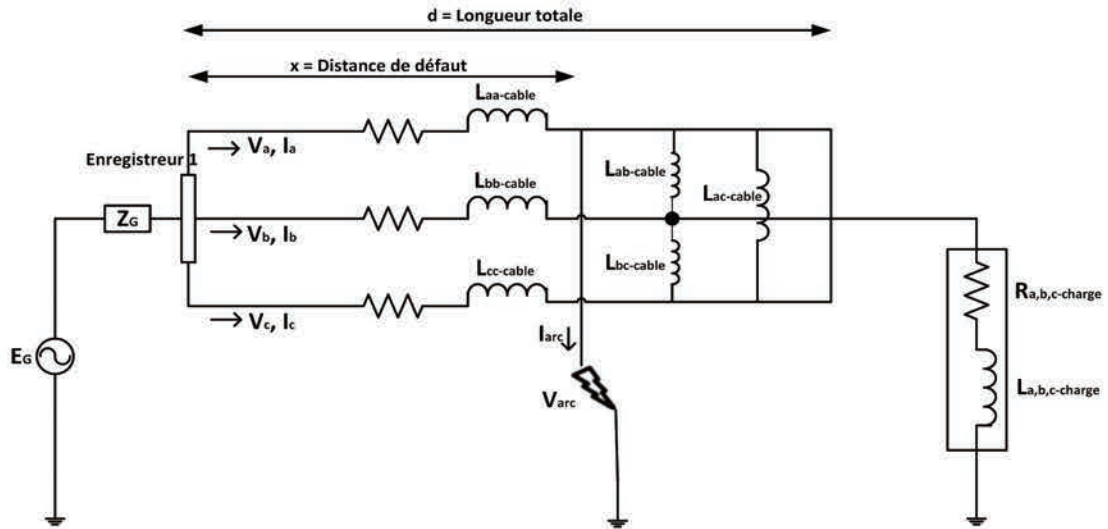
d = Longueur totale

x = Distance de défaut

$L_{aa\text{-}cable}$

Enregistreur 1

$\rightarrow V_a, I_a$

$L_{bb\text{-}cable}$

$L_{ab\text{-}cable}$

$L_{ac\text{-}cable}$

$Z_G$

$\rightarrow V_b, I_b$

$L_{bc\text{-}cable}$

$L_{cc\text{-}cable}$

$\rightarrow V_c, I_c$

$R_{a,b,c\text{-}charge}$

$I_{arc}$

$E_G$

$V_{arc}$

$L_{a,b,c\text{-}charge}$